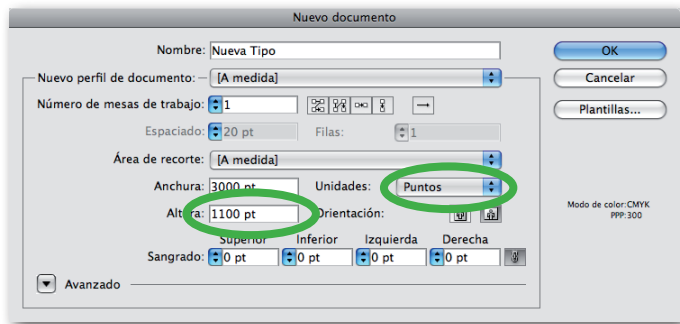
Nuevo documento

Nombre: Nueva Tipo

OK

Cancelar

Plantillas...

Nuevo perfil de documento: [A medida]

Número de mesas de trabajo: 1

Espaciado: 20 pt

Filas: 1

Área de recorte: [A medida]

Anchura: 3000 pt

Unidades: Puntos

Altura: 1100 pt

Orientación:

Superior

Inferior

Izquierda

Derecha

Sangrado: 0 pt

0 pt

0 pt

0 pt

Modo de color:CMYK
PPP:300

Avanzado